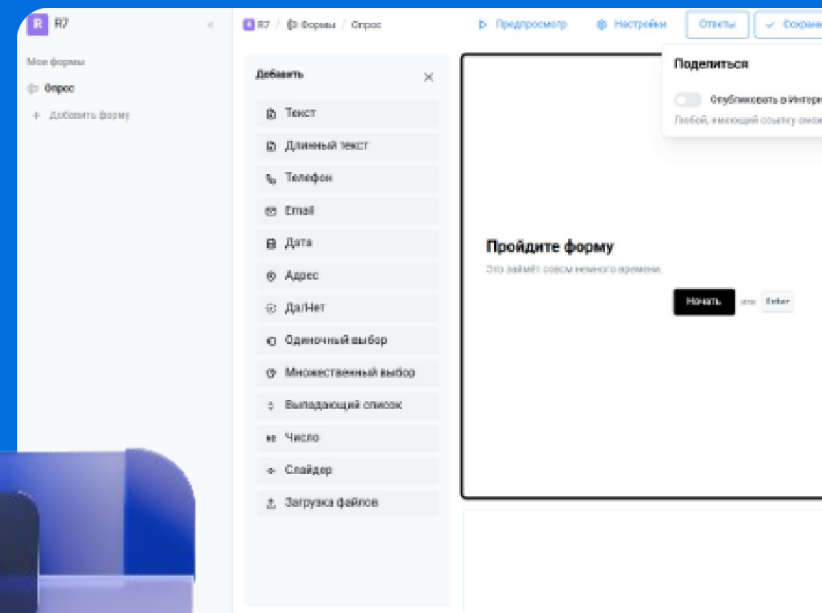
R R7

Мои формы

Опрос

+ Добавить форму

R7 / Формы / Опрос

Предпросмотр

Настройки

Ответы

Сохран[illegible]

Добавить

Текст

Длинный текст

Телефон

Email

Дата

Адрес

Да/Нет

Одиночный выбор

Множественный выбор

Выпадающий список

Число

Слайдер

Загрузка файлов

Поделиться

Опубликовать в Интерн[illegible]

Любой, имеющий ссылку смож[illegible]

Пройдите форму

Это займёт совсем немного времени

Начать

или

Enter